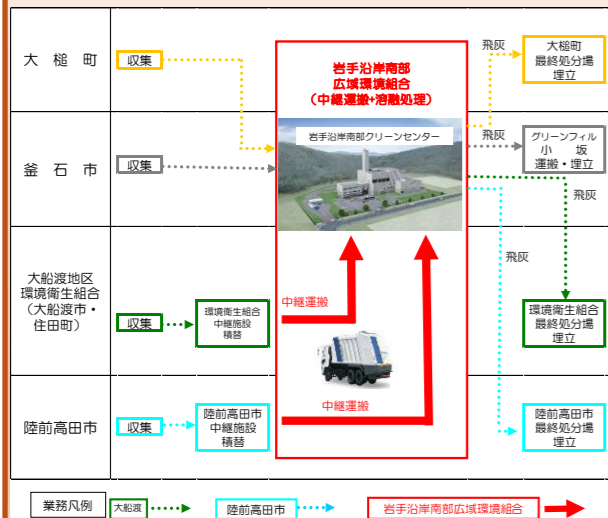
大槌町

収集

釜石市

収集

大船渡地区環境衛生組合（大船渡市・住田町）

収集

環境衛生組合中継施設積替

陸前高田市

収集

陸前高田市中継施設積替

岩手沿岸南部広域環境組合（中継運搬+溶融処理）

岩手沿岸南部クリーンセンター

中継運搬

中継運搬

飛灰

大槌町最終処分場埋立

飛灰

グリーンフィル小坂運搬・埋立

飛灰

飛灰

環境衛生組合最終処分場埋立

陸前高田市最終処分場埋立

業務凡例

大船渡

陸前高田市

岩手沿岸南部広域環境組合